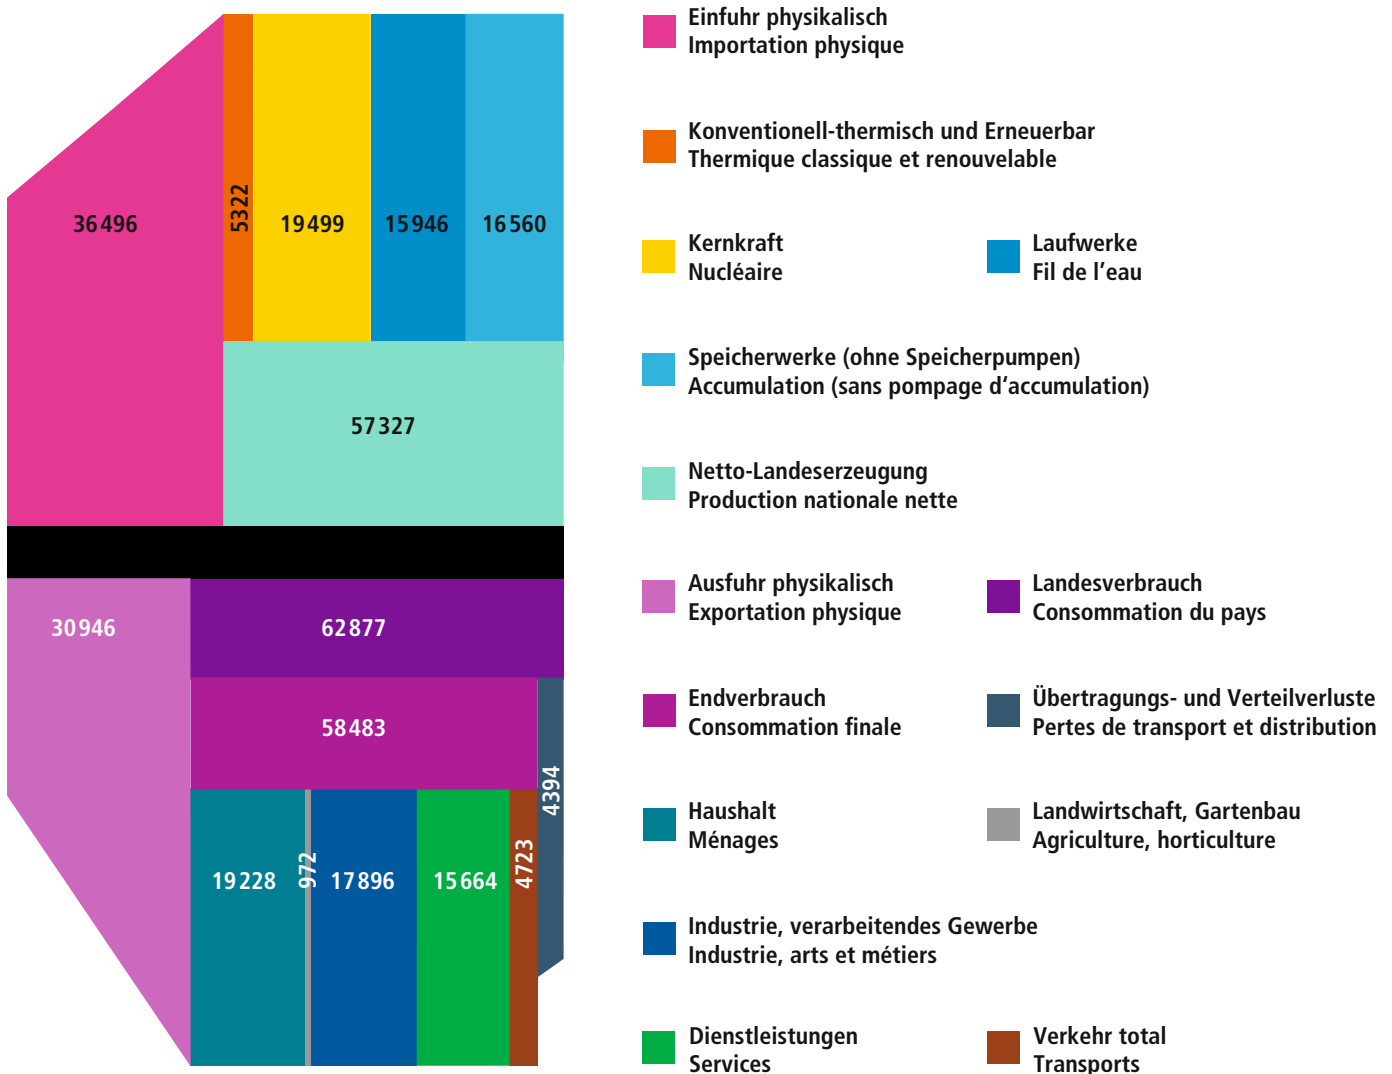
36 496

5322

19 499

15 946

16 560

57 327

30 946

62 877

58 483

4394

19 228

972

17 896

15 664

4723

Einfuhr physikalisch
Importation physique

Konventionell-thermisch und Erneuerbar
Thermique classique et renouvelable

Kernkraft
Nucléaire

Laufwerke
Fil de l'eau

Speicherwerke (ohne Speicherpumpen)
Accumulation (sans pompage d'accumulation)

Netto-Landeserzeugung
Production nationale nette

Ausfuhr physikalisch
Exportation physique

Landesverbrauch
Consommation du pays

Endverbrauch
Consommation finale

Übertragungs- und Verteilverluste
Pertes de transport et distribution

Haushalt
Ménages

Landwirtschaft, Gartenbau
Agriculture, horticulture

Industrie, verarbeitendes Gewerbe
Industrie, arts et métiers

Dienstleistungen
Services

Verkehr total
Transports